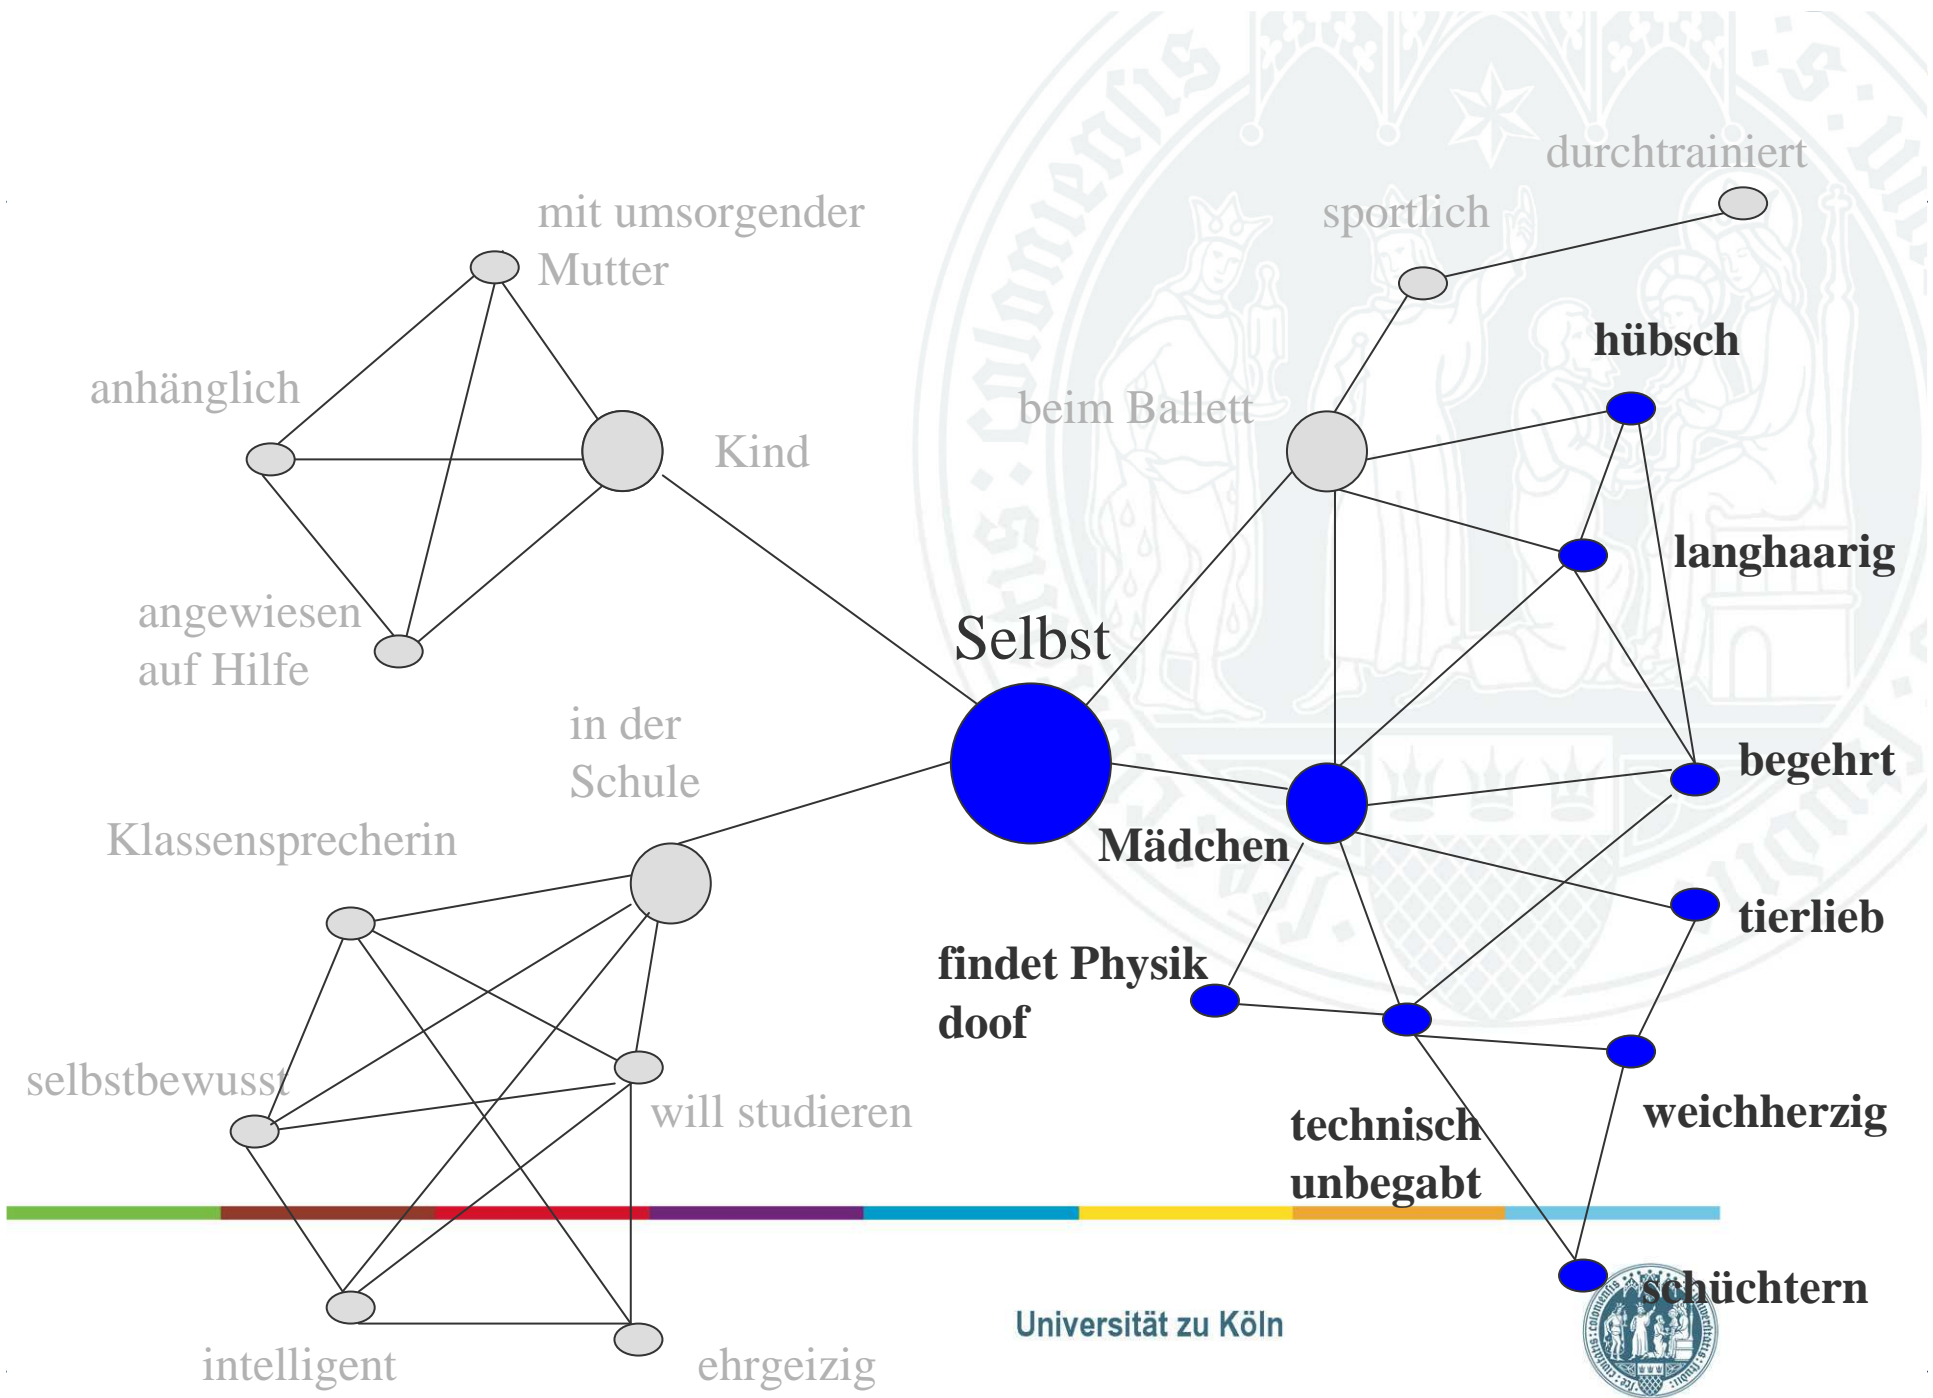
durchtrainiert

mit umsorgender Mutter

sportlich

hübsch

anhänglich

beim Ballett

Kind

langhaarig

angewiesen auf Hilfe

Selbst

in der Schule

begehrt

Klassensprecherin

Mädchen

tierlieb

findet Physik doof

selbstbewusst

will studieren

weichherzig

technisch unbegabt

schüchtern

Universität zu Köln

intelligent

ehrgeizig